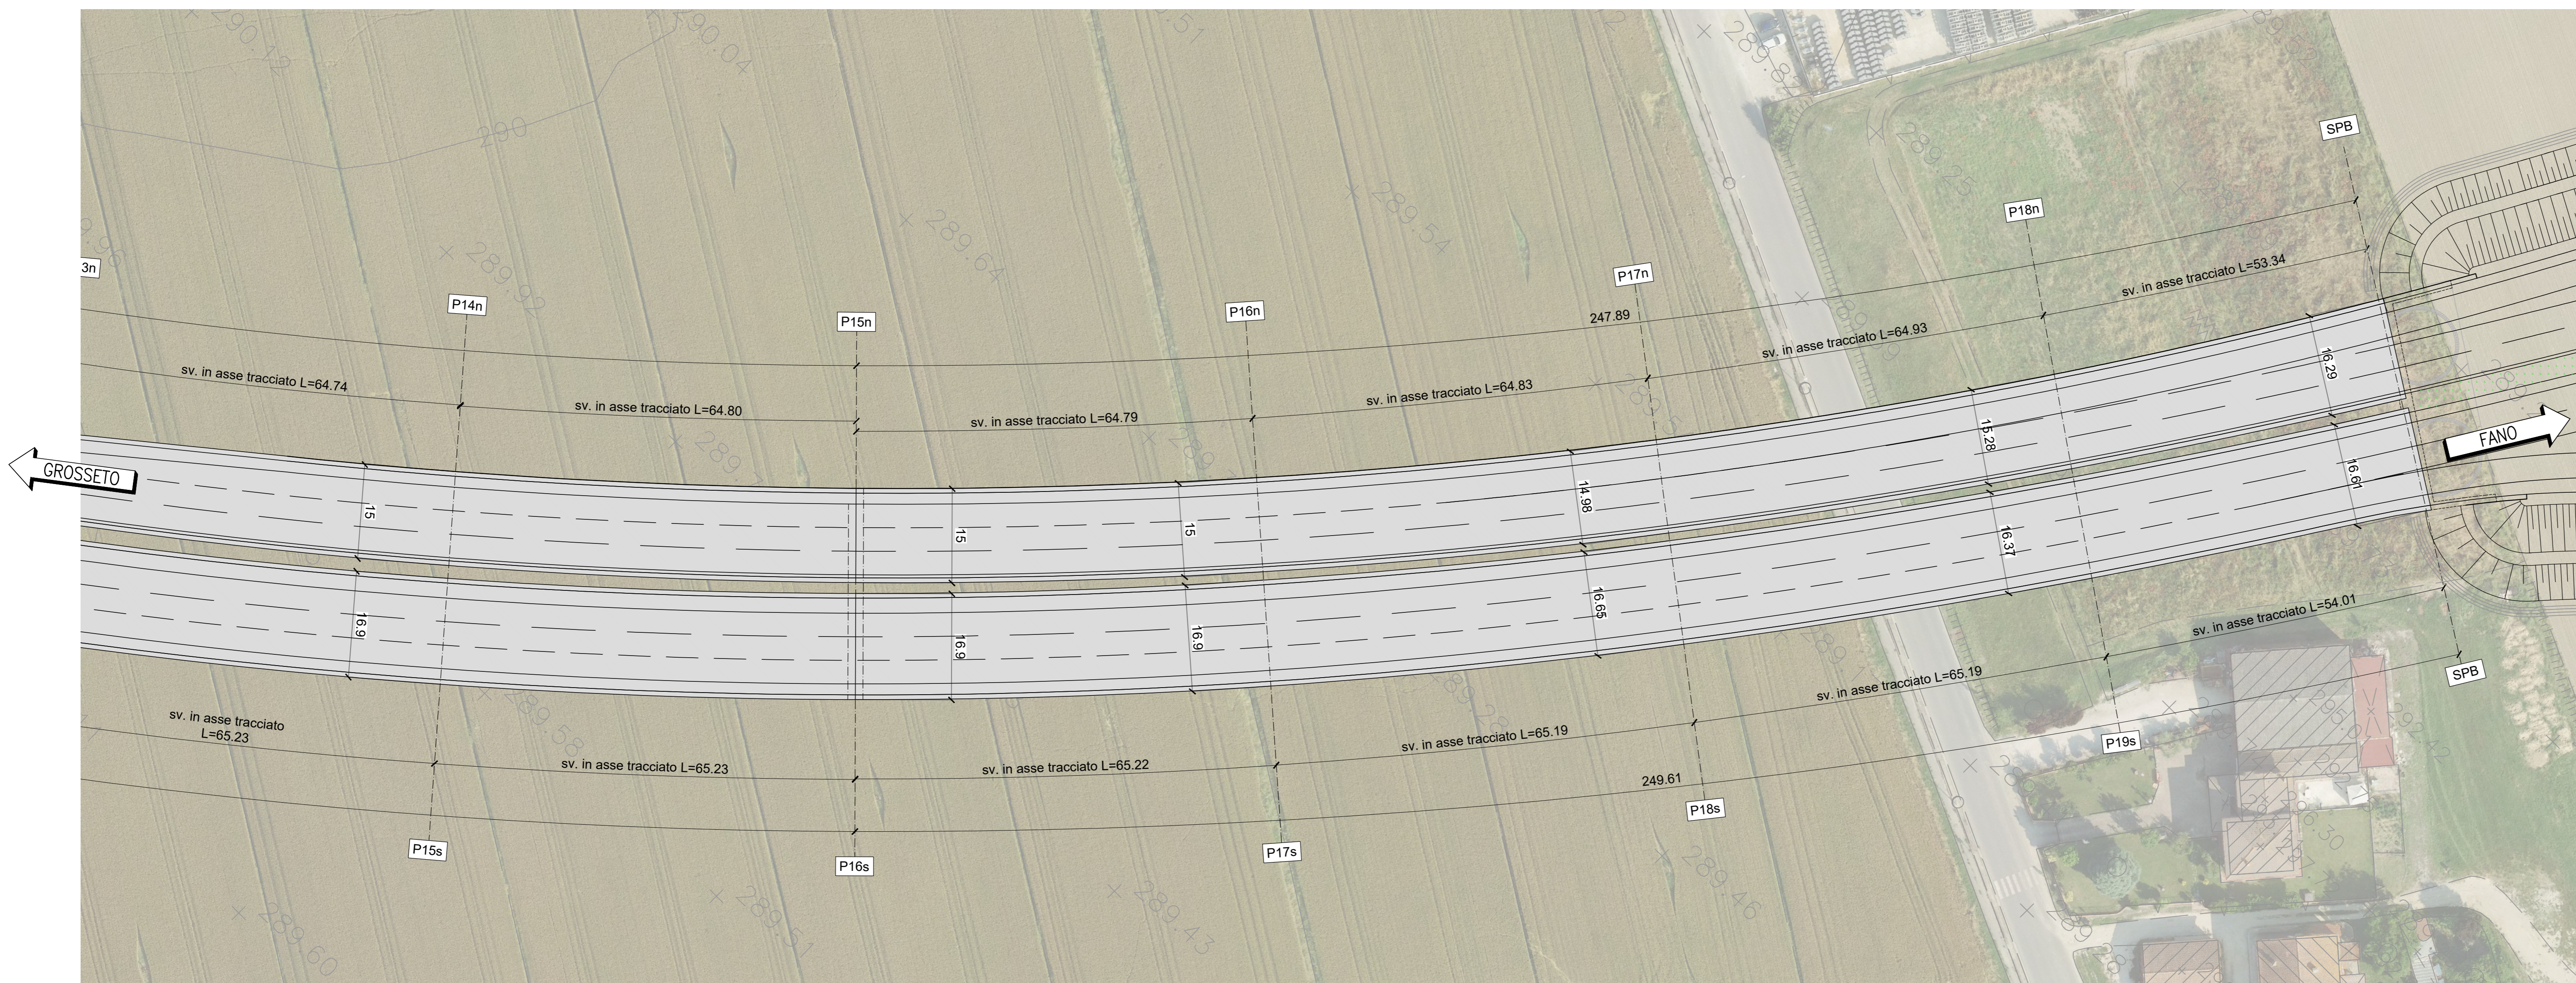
290.12
290.04
290
289.92
289.64
289.54
289.25
289.58
289.51
289.60
289.43
289.46
3n
P14n
P15n
P16n
P17n
P18n
SPB
247.89
sv. in asse tracciato L=53.34
sv. in asse tracciato L=64.93
sv. in asse tracciato L=64.74
sv. in asse tracciato L=64.80
sv. in asse tracciato L=64.79
sv. in asse tracciato L=64.83
16.29
15.28
16.61
FANO
GROSSETO
15
15
15
14.98
16.37
16.9
16.9
16.9
16.65
sv. in asse tracciato L=54.01
SPB
sv. in asse tracciato L=65.19
sv. in asse tracciato L=65.23
sv. in asse tracciato L=65.19
sv. in asse tracciato L=65.23
sv. in asse tracciato L=65.22
P19s
249.61
P18s
P15s
P16s
P17s